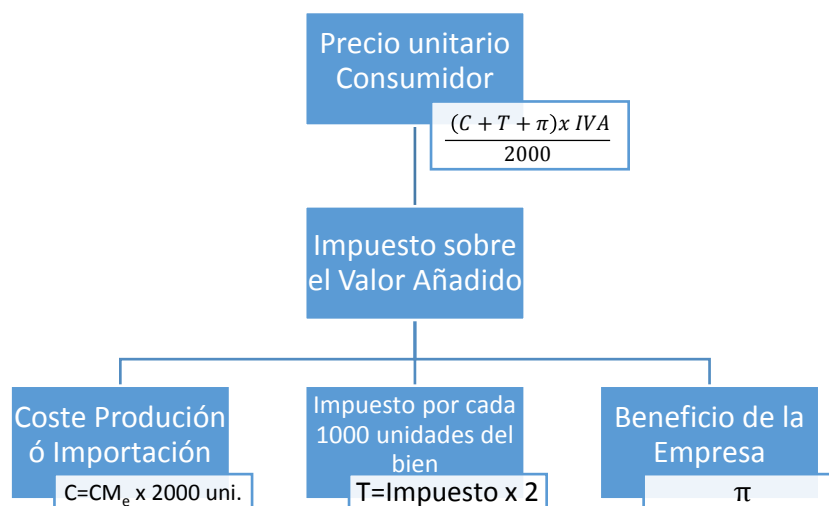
Precio unitario Consumidor

$\frac{(C+T+\pi)x\ IVA}{2000}$

Impuesto sobre el Valor Añadido

Coste Produción ó Importación

C=CM$_e$ x 2000 uni.

Impuesto por cada 1000 unidades del bien

T=Impuesto x 2

Beneficio de la Empresa

π